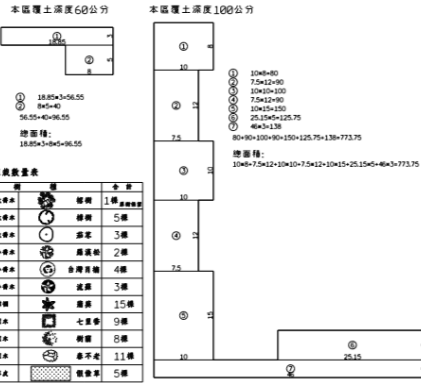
本區覆土深度60公分

①
18.85

②
5
8

① 18.85*3=56.55
② 8*5=40
56.55+40=96.55

總面積:
18.85*3+8*5=96.55

本區覆土深度100公分

① 8
10

② 12
7.5

③ 10
10

④ 12
7.5

⑤ 15
10

⑥
25.15

⑦

① 10*8=80
② 7.5*12=90
③ 10*10=100
④ 7.5*12=90
⑤ 10*15=150
⑥ 25.15*5=125.75
⑦ 46*3=138
80+90+100+90+150+125.75+138=773.75

總面積:
10*8+7.5*12+10*10+7.5*12+10*15+25.15*5+46*3=773.75

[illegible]栽數量表

| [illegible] | 圖 | 樹 | 合計 |
|---|---|---|---|
| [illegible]喬木 | | 榕樹 | 1株 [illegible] |
| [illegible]喬木 | | 樟樹 | 5株 |
| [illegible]喬木 | | 茄冬 | 3株 |
| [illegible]喬木 | | 羅漢松 | 2株 |
| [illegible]喬木 | | 台灣肖楠 | 4株 |
| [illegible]喬木 | | 流蘇 | 3株 |
| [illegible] | | 蘇鐵 | 15株 |
| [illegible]木 | | 七里香 | 9株 |
| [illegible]木 | | 樹蘭 | 8株 |
| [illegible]木 | | 春不老 | 11株 |
| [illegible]皮 | | 假儉草 | 5株 |